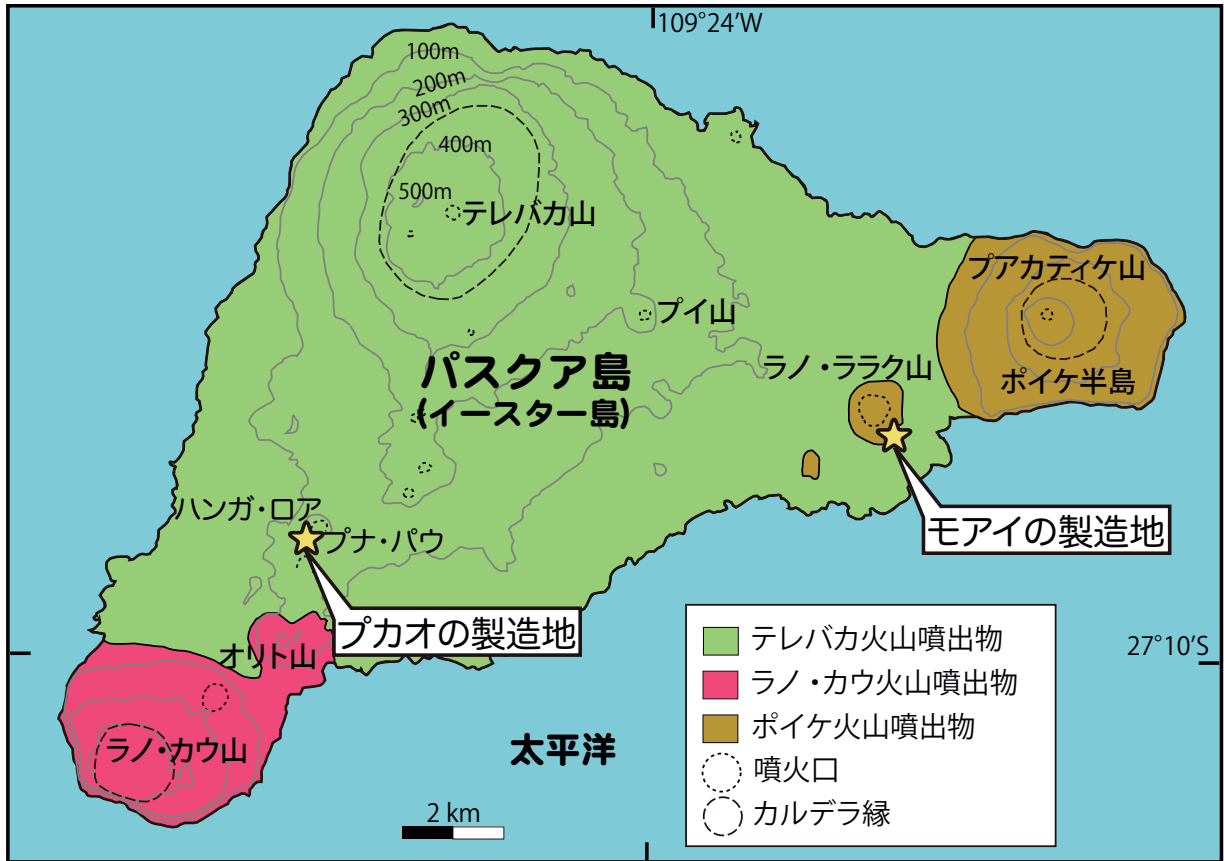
109°24′W

100m
200m
300m
400m
500m
テレバカ山

プイ山

パスクア島
(イースター島)

ラノ・ララク山

プアカティケ山
ポイケ半島

ハンガ・ロア
プナ・パウ

モアイの製造地

プカオの製造地

オリト山

ラノ・カウ山

太平洋

2 km

27°10′S

テレバカ火山噴出物
ラノ・カウ火山噴出物
ポイケ火山噴出物
噴火口
カルデラ縁